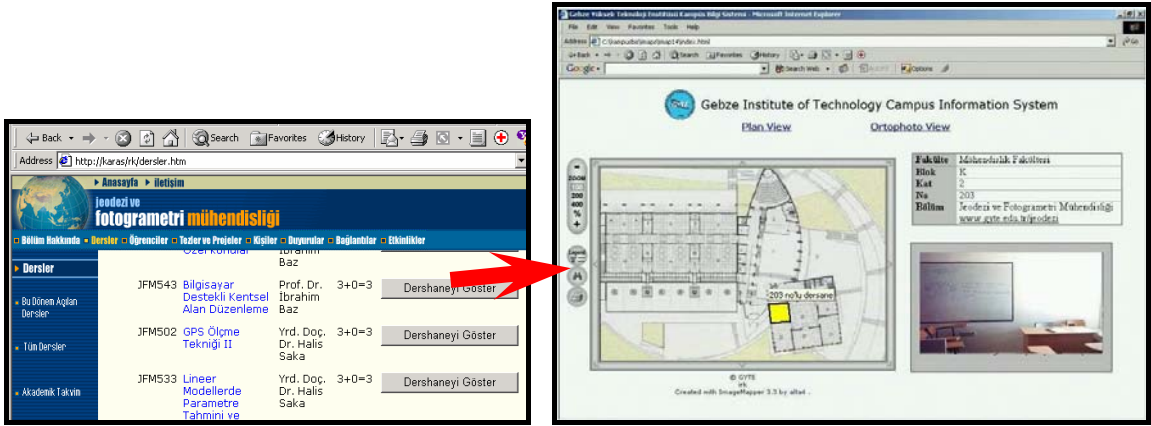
Back Search Favorites History

Address http://karas/rk/dersler.htm

Anasayfa İletişim

jeodezi ve fotogrametri mühendisliği

Bölüm Hakkında Dersler Öğrenciler Tezler ve Projeler Kişiler Duyurular Bağlantılar Etkinlikler

Dersler

Bu Dönem Açılan Dersler

Tüm Dersler

Akademik Takvim

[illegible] İbrahim Baz

| | | | | |
|---|---|---|---|---|
| JFM543 | Bilgisayar Destekli Kentsel Alan Düzenleme | Prof. Dr. İbrahim Baz | 3+0=3 | Dershaneyi Göster |
| JFM502 | GPS Ölçme Tekniği II | Yrd. Doç. Dr. Halis Saka | 3+0=3 | Dershaneyi Göster |
| JFM533 | Lineer Modellerde Parametre Tahmini ve | Yrd. Doç. Dr. Halis Saka | 3+0=3 | Dershaneyi Göster |

Gebze Yüksek Teknoloji Enstitüsü Kampüs Bilgi Sistemi - Microsoft Internet Explorer

File Edit View Favorites Tools Help

Address C:\kampus\ie\imap\imap14\index.html

Back Search Favorites History

Google Search Web Options

Gebze Institute of Technology Campus Information System

Plan View Orthophoto View

ZOOM 200 400 %

203 no'lu dersane

| | |
|---|---|
| Fakülte | Mühendislik Fakültesi |
| Blok | K |
| Kat | 2 |
| No | 203 |
| Bölüm | Jeodezi ve Fotogrametri Mühendisliği www.gyte.edu.tr/jeodezi |

© GYTE
irk
Created with ImageMapper 3.3 by alta4 .